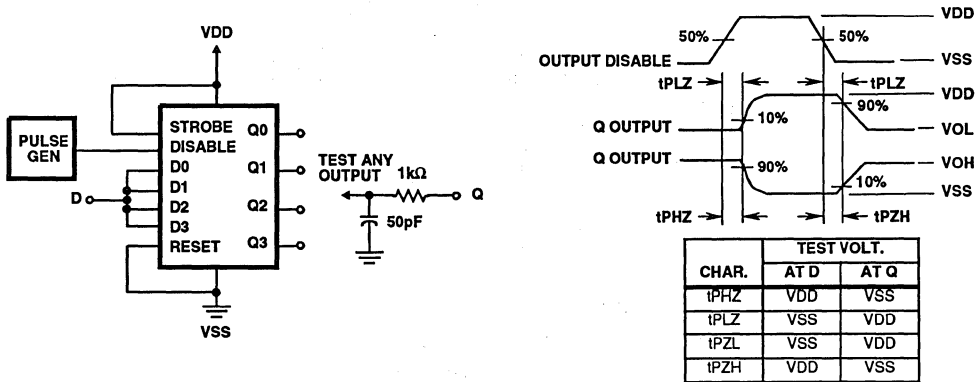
VDD

PULSE GEN

STROBE
DISABLE
D0
D1
D2
D3
RESET

Q0
Q1
Q2
Q3

D

VSS

TEST ANY OUTPUT

1kΩ

Q

50pF

VDD

50%

50%

OUTPUT DISABLE

VSS

tPLZ

tPLZ

VDD

90%

Q OUTPUT

10%

VOL

Q OUTPUT

90%

VOH

10%

VSS

tPHZ

tPZH

| CHAR. | TEST VOLT. AT D | TEST VOLT. AT Q |
|---|---|---|
| tPHZ | VDD | VSS |
| tPLZ | VSS | VDD |
| tPZL | VSS | VDD |
| tPZH | VDD | VSS |